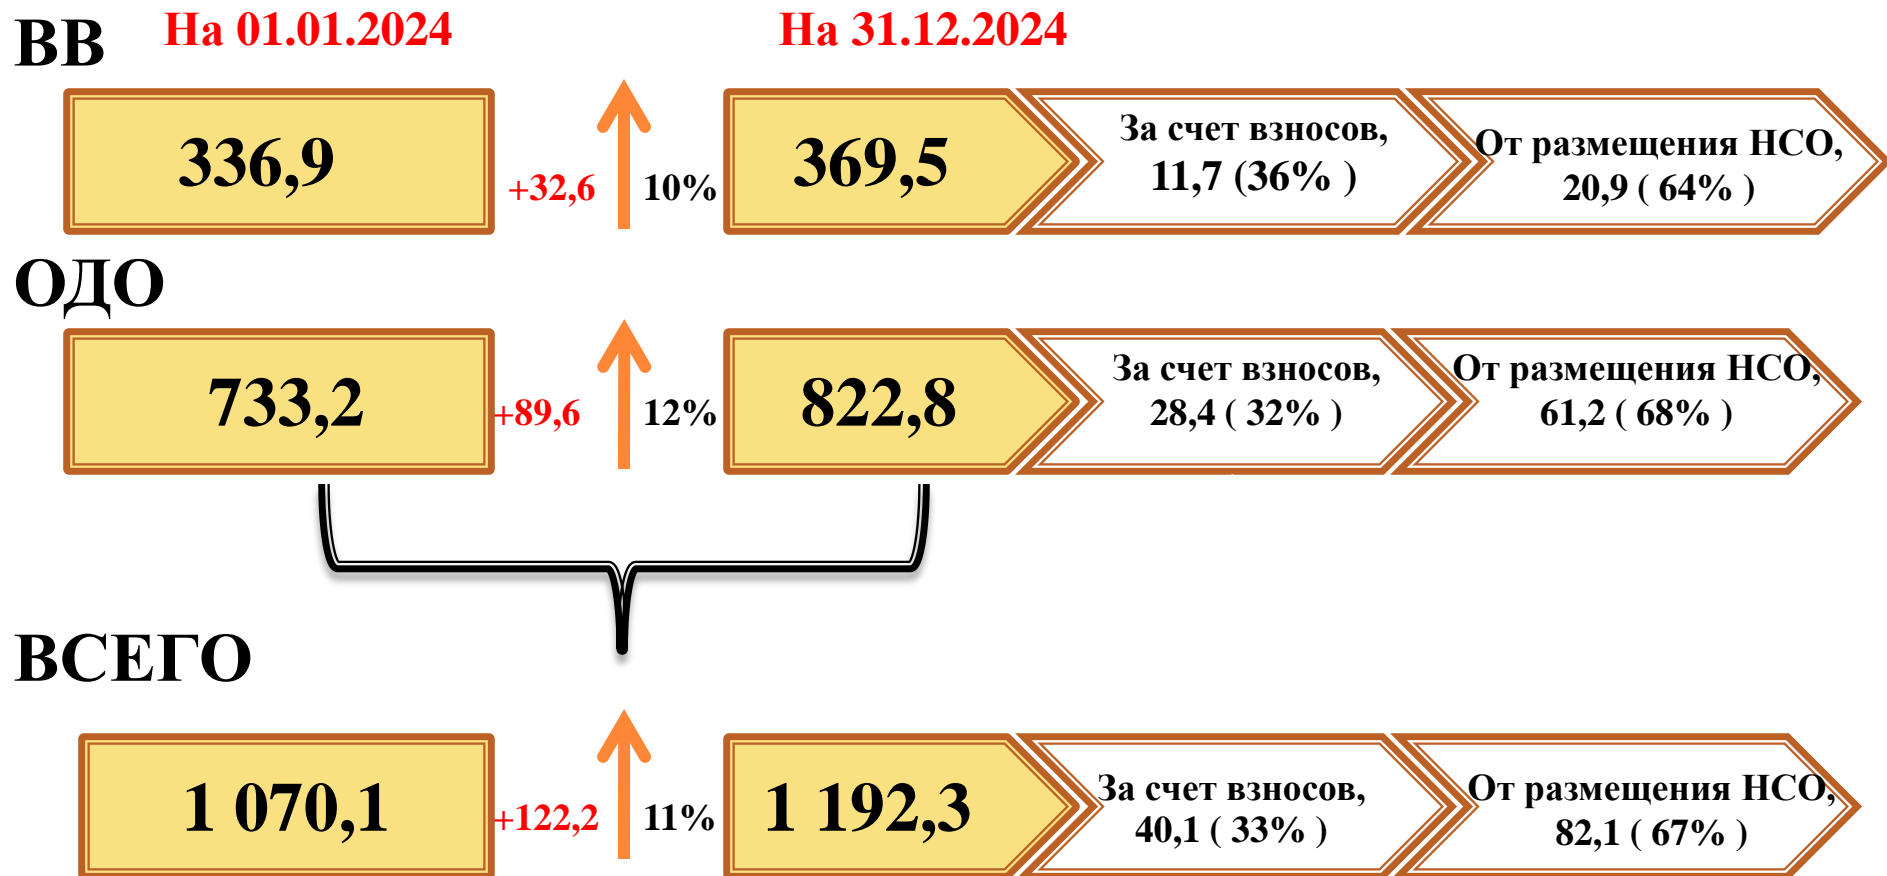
ВВ

На 01.01.2024

На 31.12.2024

336,9

+32,6

10%

369,5

За счет взносов, 11,7 (36% )

От размещения НСО, 20,9 ( 64% )

ОДО

733,2

+89,6

12%

822,8

За счет взносов, 28,4 ( 32% )

От размещения НСО, 61,2 ( 68% )

ВСЕГО

1 070,1

+122,2

11%

1 192,3

За счет взносов, 40,1 ( 33% )

От размещения НСО, 82,1 ( 67% )